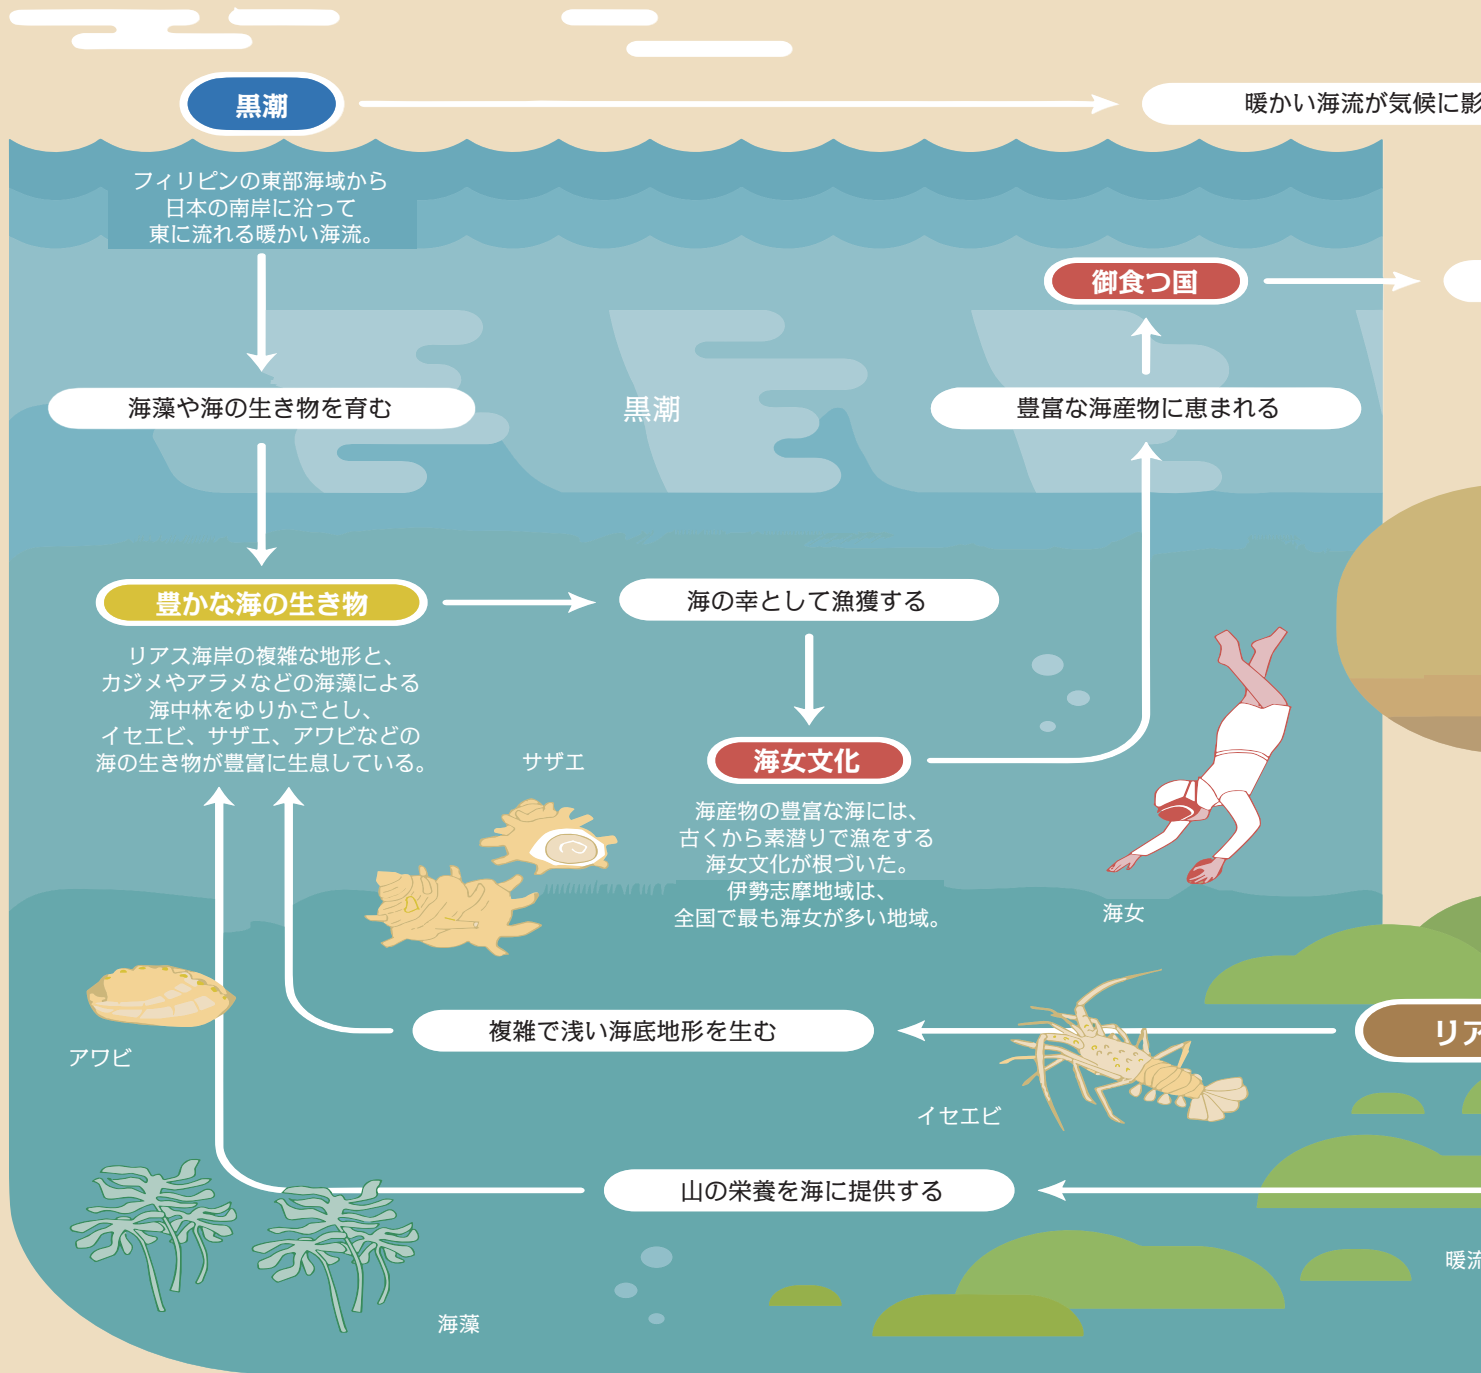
黒潮

暖かい海流が気候に影

フィリピンの東部海域から
日本の南岸に沿って
東に流れる暖かい海流。

御食つ国

海藻や海の生き物を育む

黒潮

豊富な海産物に恵まれる

豊かな海の生き物

海の幸として漁獲する

リアス海岸の複雑な地形と、
カジメやアラメなどの海藻による
海中林をゆりかごとし、
イセエビ、サザエ、アワビなどの
海の生き物が豊富に生息している。

サザエ

海女文化

海産物の豊富な海には、
古くから素潜りで漁をする
海女文化が根づいた。
伊勢志摩地域は、
全国で最も海女が多い地域。

海女

アワビ

複雑で浅い海底地形を生む

リア

イセエビ

山の栄養を海に提供する

暖流

海藻